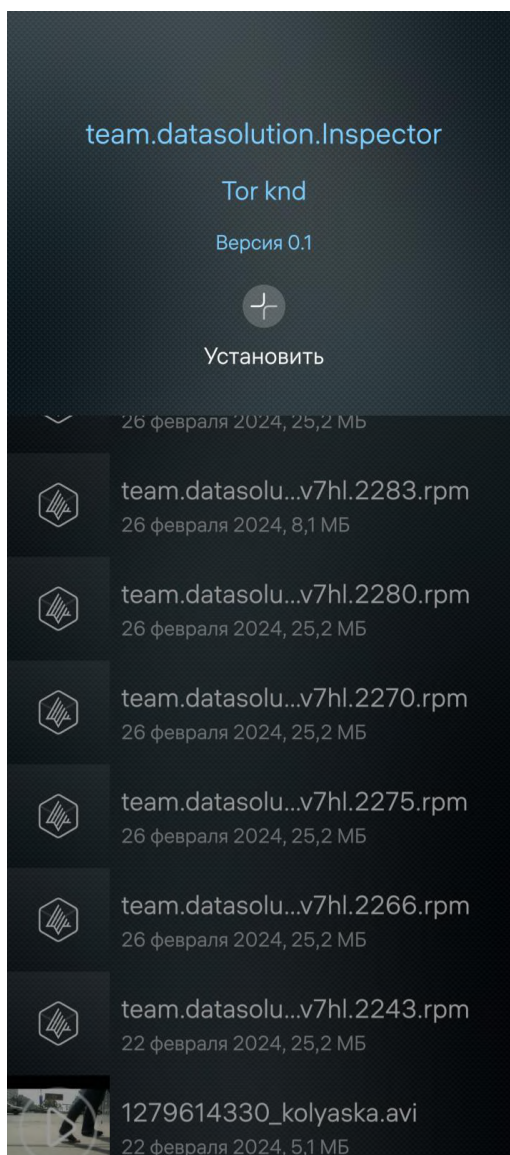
team.datasolution.Inspector

Tor knd

Версия 0.1

Установить

26 февраля 2024, 25,2 МБ

team.datasolu...v7hl.2283.rpm
26 февраля 2024, 8,1 МБ

team.datasolu...v7hl.2280.rpm
26 февраля 2024, 25,2 МБ

team.datasolu...v7hl.2270.rpm
26 февраля 2024, 25,2 МБ

team.datasolu...v7hl.2275.rpm
26 февраля 2024, 25,2 МБ

team.datasolu...v7hl.2266.rpm
26 февраля 2024, 25,2 МБ

team.datasolu...v7hl.2243.rpm
22 февраля 2024, 25,2 МБ

1279614330_kolyaska.avi
22 февраля 2024, 5,1 МБ